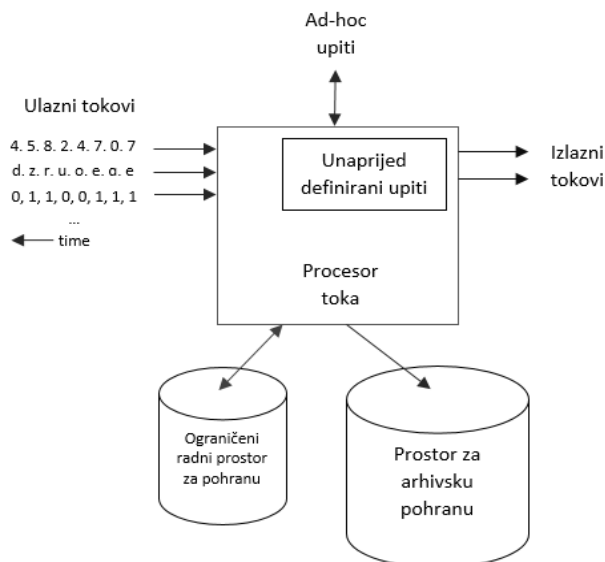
Ad-hoc upiti

Ulazni tokovi

4. 5. 8. 2. 4. 7. 0. 7

d. z. r. u. o. e. o. e

0, 1, 1, 0, 0, 1, 1, 1

...

time

Unaprijed definirani upiti

Izlazni tokovi

Procesor toka

Ograničeni radni prostor za pohranu

Prostor za arhivsku pohranu